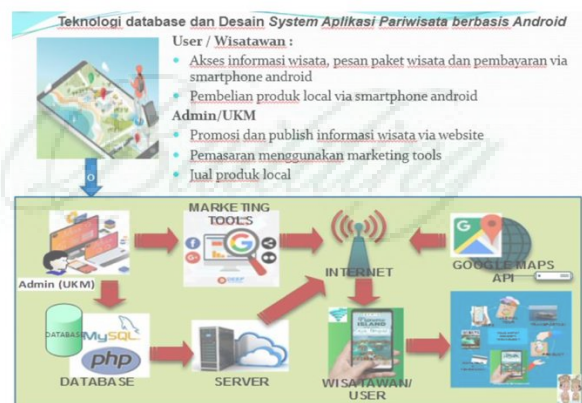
Teknologi database dan Desain System Aplikasi Pariwisata berbasis Android

User / Wisatawan :

Akses informasi wisata, pesan paket wisata dan pembayaran via smartphone android

Pembelian produk local via smartphone android

Admin/UKM

Promosi dan publish informasi wisata via website

Pemasaran menggunakan marketing tools

Jual produk local

MARKETING TOOLS

INTERNET

GOOGLE MAPS API

Admin (UKM)

DATABASE

MySQL

php

DATABASE

SERVER

WISATAWAN/ USER